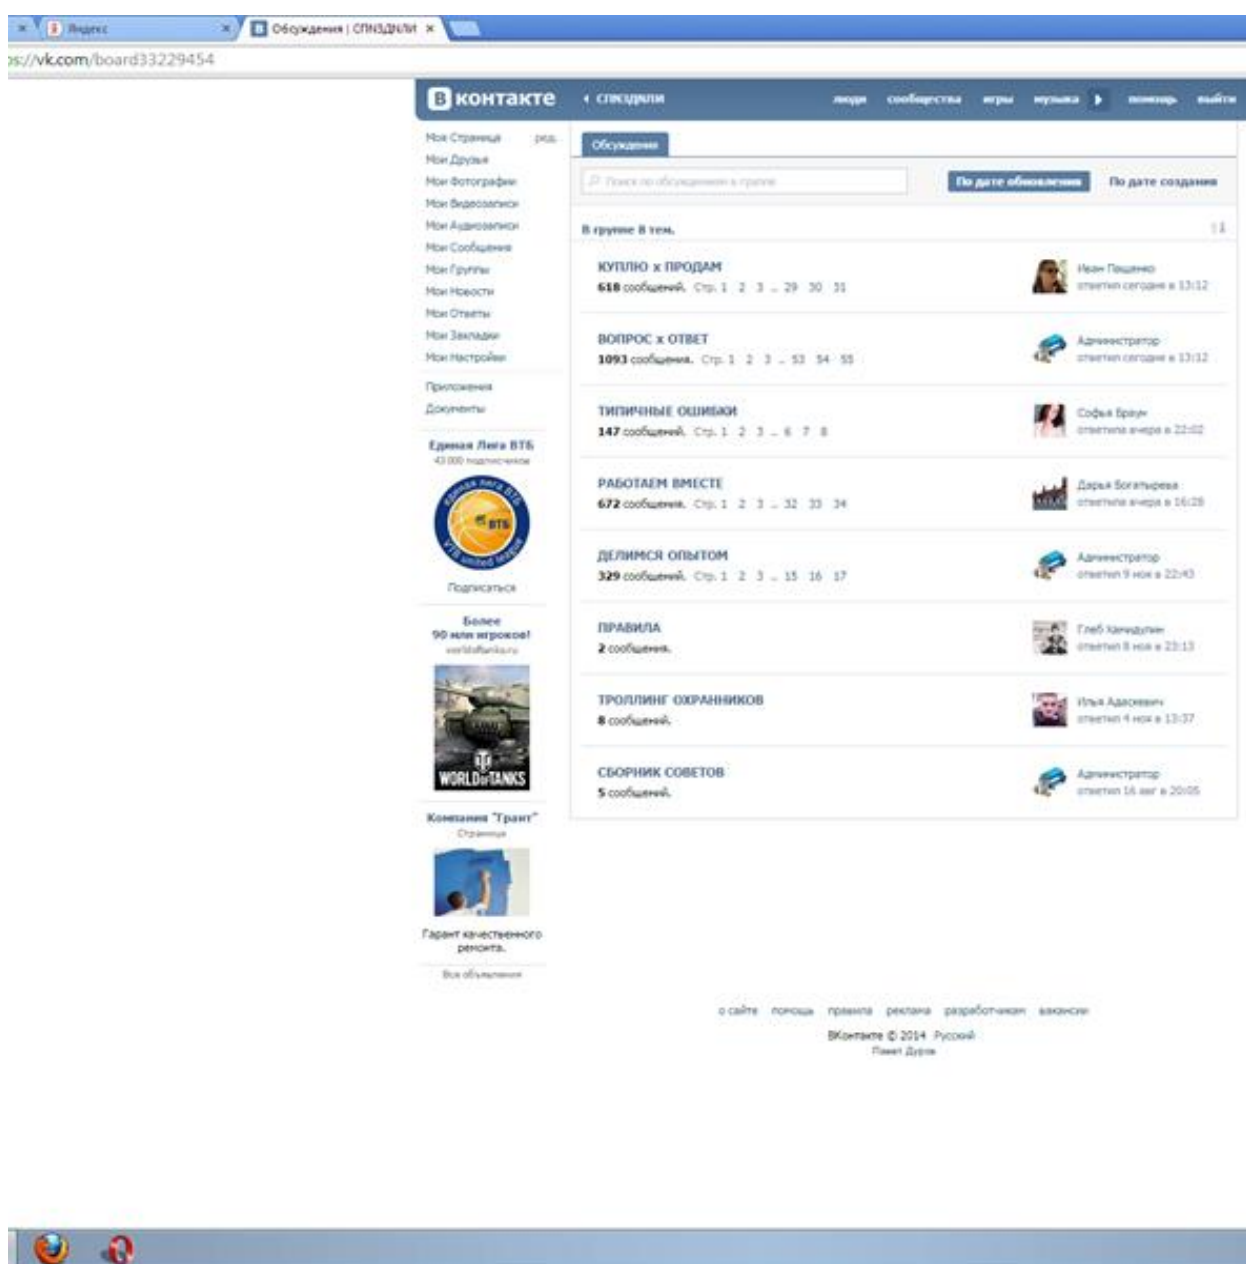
Яндекс
Обсуждения | СПИЗДИЛИ

s://vk.com/board33229454

В контакте
‹ спиздили
люди сообщества игры музыка помощь выйти

Моя Страница ред.
Мои Друзья
Мои Фотографии
Мои Видеозаписи
Мои Аудиозаписи
Мои Сообщения
Мои Группы
Мои Новости
Мои Ответы
Мои Закладки
Мои Настройки
Приложения
Документы

Единая Лига ВТБ
43 000 подписчиков
Подписаться

Более 90 млн игроков!
worldoftanks.ru
WORLD of TANKS

Компания "Грант"
Страница
Гарант качественного ремонта.

Все объявления

Обсуждения

Поиск по обсуждениям в группе
По дате обновления
По дате создания

В группе 8 тем.

КУПЛЮ x ПРОДАМ
618 сообщений. Стр. 1 2 3 .. 29 30 31
Иван Пащенко
ответил сегодня в 13:12

ВОПРОС x ОТВЕТ
1093 сообщения. Стр. 1 2 3 .. 53 54 55
Администратор
ответил сегодня в 13:12

ТИПИЧНЫЕ ОШИБКИ
147 сообщений. Стр. 1 2 3 .. 6 7 8
Софья Браун
ответила вчера в 22:02

РАБОТАЕМ ВМЕСТЕ
672 сообщения. Стр. 1 2 3 .. 32 33 34
Дарья Богатырева
ответила вчера в 16:28

ДЕЛИМСЯ ОПЫТОМ
329 сообщений. Стр. 1 2 3 .. 15 16 17
Администратор
ответил 9 ноя в 22:43

ПРАВИЛА
2 сообщения.
Глеб Хачидулин
ответил 8 ноя в 23:13

ТРОЛЛИНГ ОХРАННИКОВ
8 сообщений.
Илья Адасевич
ответил 4 ноя в 13:37

СБОРНИК СОВЕТОВ
5 сообщений.
Администратор
ответил 16 авг в 20:05

о сайте помощь правила реклама разработчикам вакансии
ВКонтакте © 2014 Русский
Павел Дуров